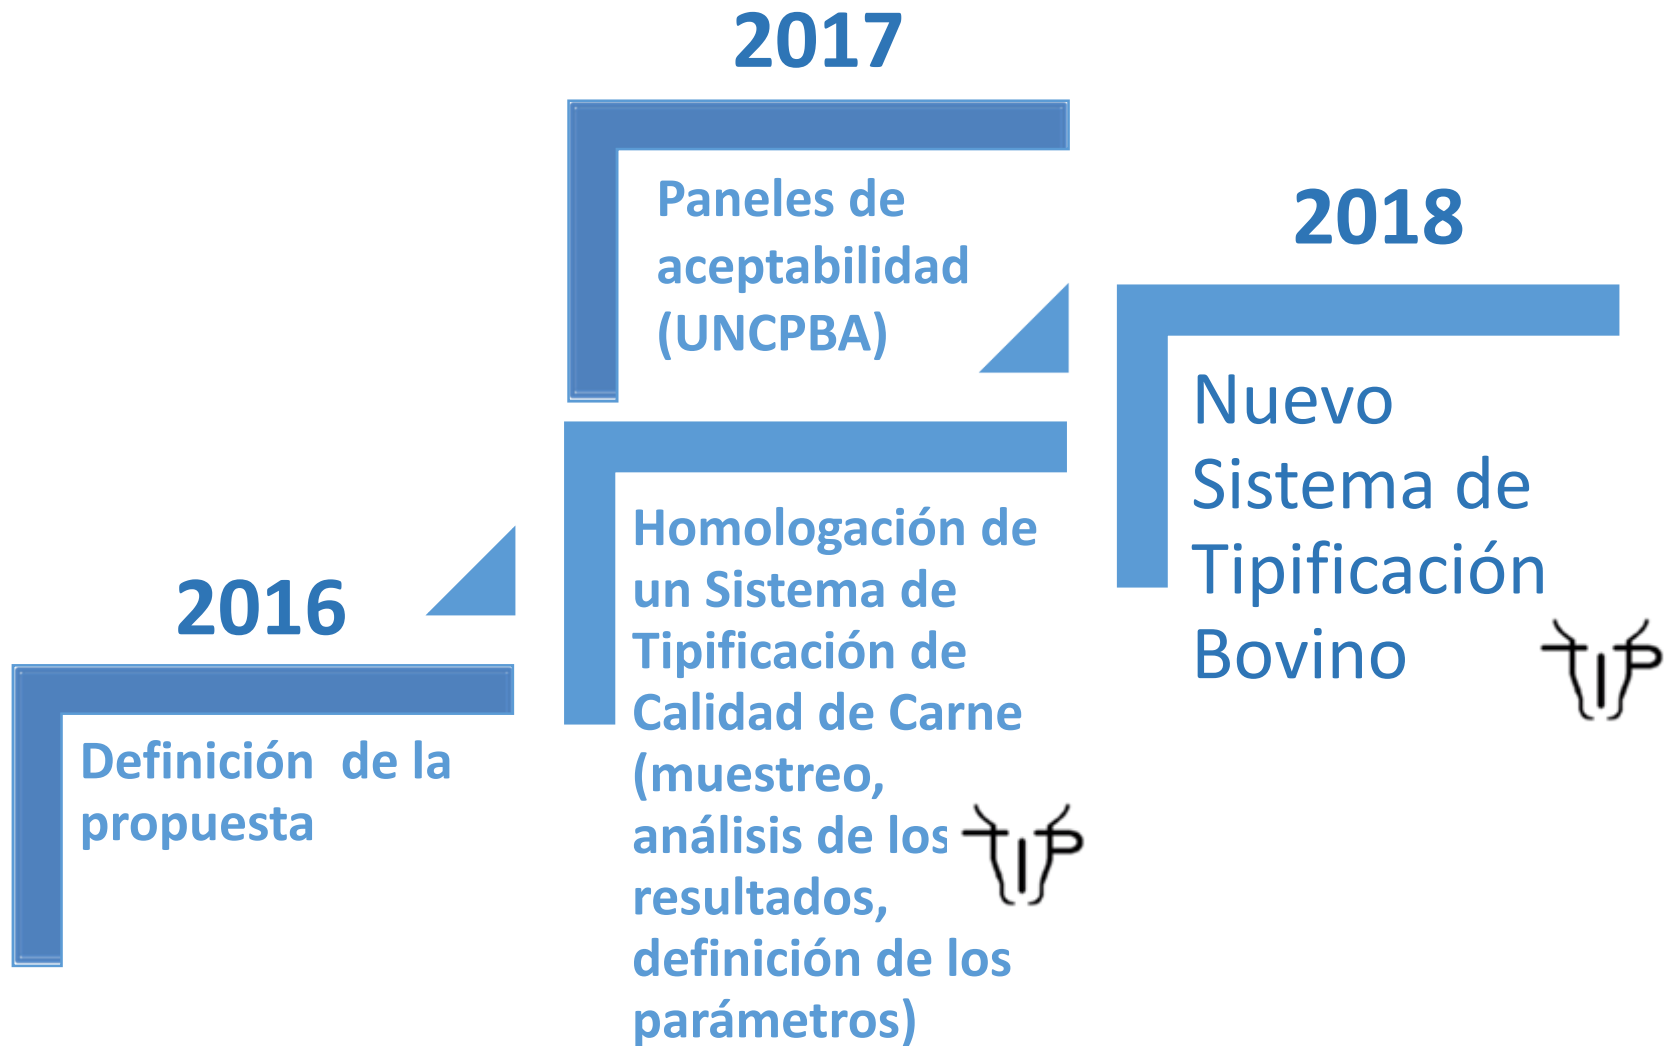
2017

Paneles de aceptabilidad (UNCPBA)

2018

Nuevo Sistema de Tipificación Bovino

2016

Definición de la propuesta

Homologación de un Sistema de Tipificación de Calidad de Carne (muestreo, análisis de los resultados, definición de los parámetros)